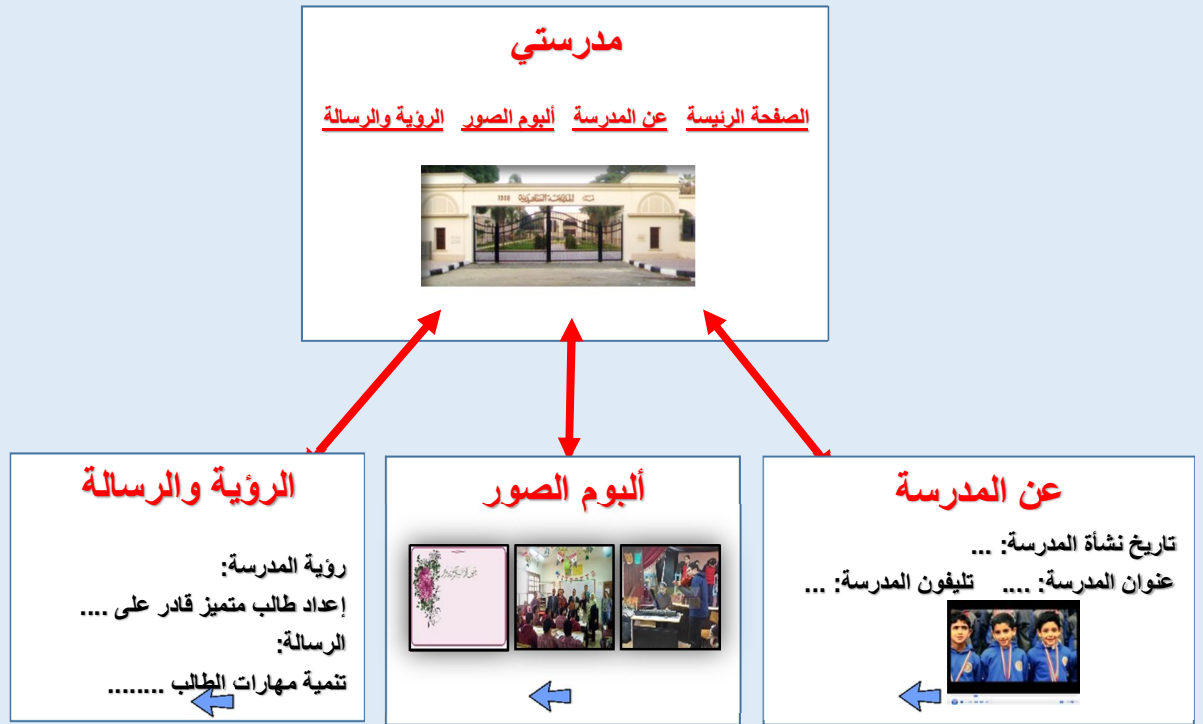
مدرستي

الصفحة الرئيسة   عن المدرسة   ألبوم الصور   الرؤية والرسالة

1918

عن المدرسة

تاريخ نشأة المدرسة: ...
عنوان المدرسة: ....   تليفون المدرسة: ...

ألبوم الصور

الرؤية والرسالة

رؤية المدرسة:
إعداد طالب متميز قادر على ....
الرسالة:
تنمية مهارات الطالب ........